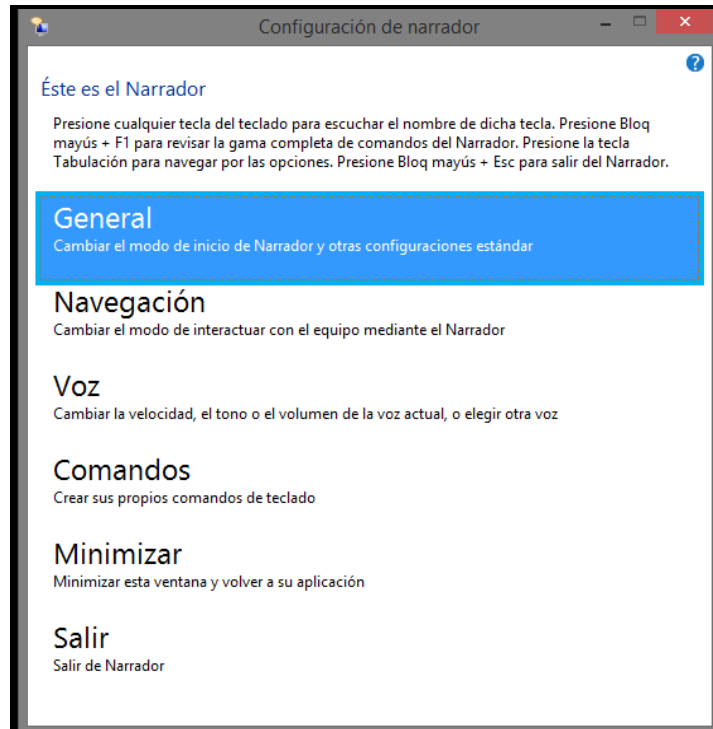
Configuración de narrador

Éste es el Narrador

Presione cualquier tecla del teclado para escuchar el nombre de dicha tecla. Presione Bloq mayús + F1 para revisar la gama completa de comandos del Narrador. Presione la tecla Tabulación para navegar por las opciones. Presione Bloq mayús + Esc para salir del Narrador.

General
Cambiar el modo de inicio de Narrador y otras configuraciones estándar

Navegación
Cambiar el modo de interactuar con el equipo mediante el Narrador

Voz
Cambiar la velocidad, el tono o el volumen de la voz actual, o elegir otra voz

Comandos
Crear sus propios comandos de teclado

Minimizar
Minimizar esta ventana y volver a su aplicación

Salir
Salir de Narrador